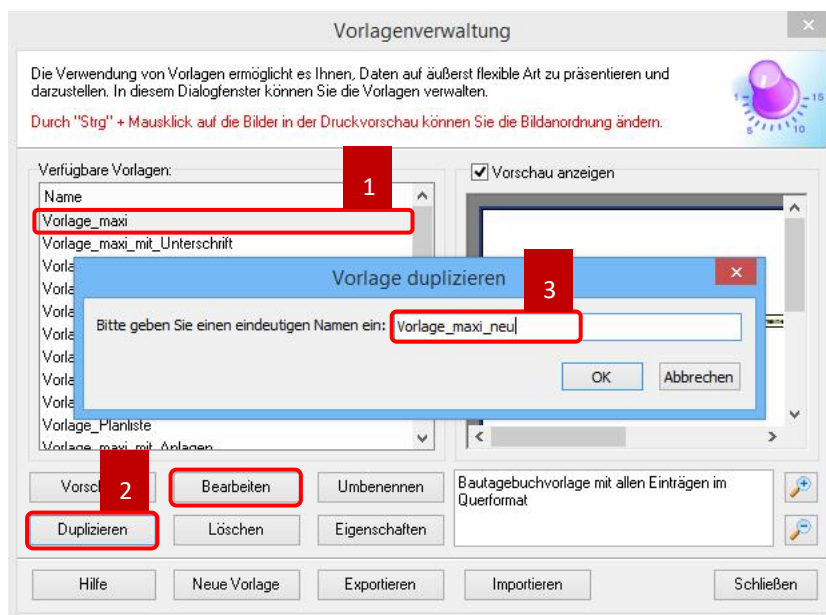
Vorlagenverwaltung

Die Verwendung von Vorlagen ermöglicht es Ihnen, Daten auf äußerst flexible Art zu präsentieren und darzustellen. In diesem Dialogfenster können Sie die Vorlagen verwalten.

Durch "Strg" + Mausklick auf die Bilder in der Druckvorschau können Sie die Bildanordnung ändern.

1 5 10 15

Verfügbare Vorlagen:

Name
Vorlage_maxi
Vorlage_maxi_mit_Unterschrift
Vorla
Vorla
Vorla
Vorla
Vorla
Vorla
Vorla
Vorlage_Planliste
Vorlage_maxi_mit_Anlagen

1

Vorschau anzeigen

Vorlage duplizieren

3

Bitte geben Sie einen eindeutigen Namen ein: Vorlage_maxi_neu

OK Abbrechen

Vorsch

2

Bearbeiten

Umbenennen

Duplizieren

Löschen

Eigenschaften

Bautagebuchvorlage mit allen Einträgen im Querformat

Hilfe

Neue Vorlage

Exportieren

Importieren

Schließen